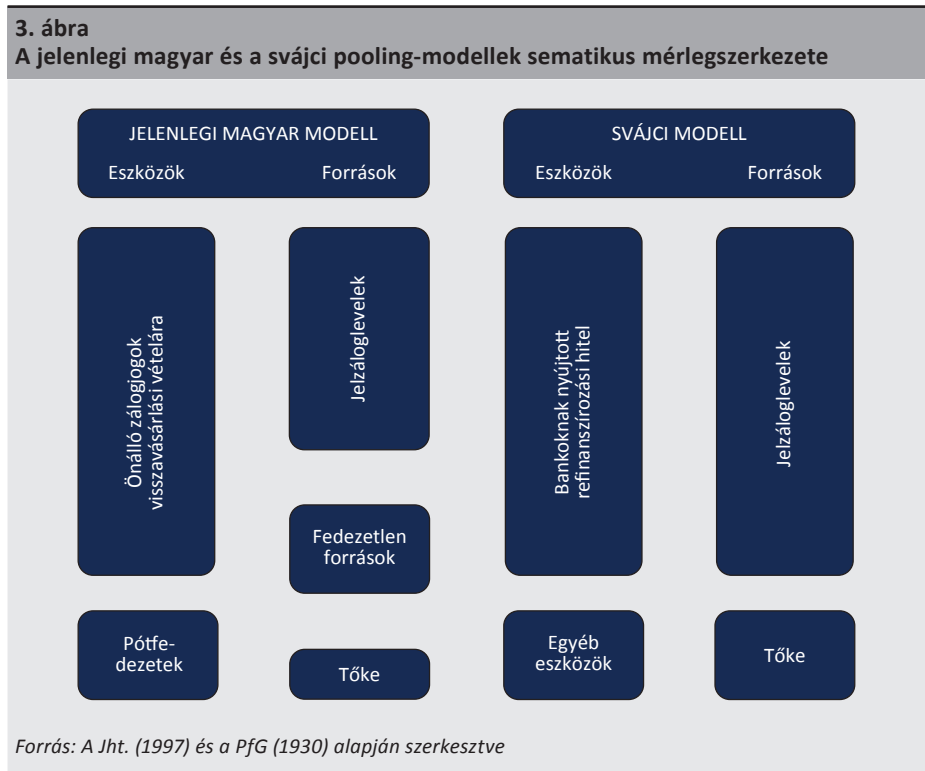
3. ábra
A jelenlegi magyar és a svájci pooling-modellek sematikus mérlegszerkezete

JELENLEGI MAGYAR MODELL
Eszközök
Források

SVÁJCI MODELL
Eszközök
Források

Önálló zálogjogok visszavásárlási vételára

Jelzáloglevelek

Fedezetlen források

Pótfedezetek

Tőke

Bankoknak nyújtott refinanszírozási hitel

Jelzáloglevelek

Egyéb eszközök

Tőke

Forrás: A Jht. (1997) és a PfG (1930) alapján szerkesztve